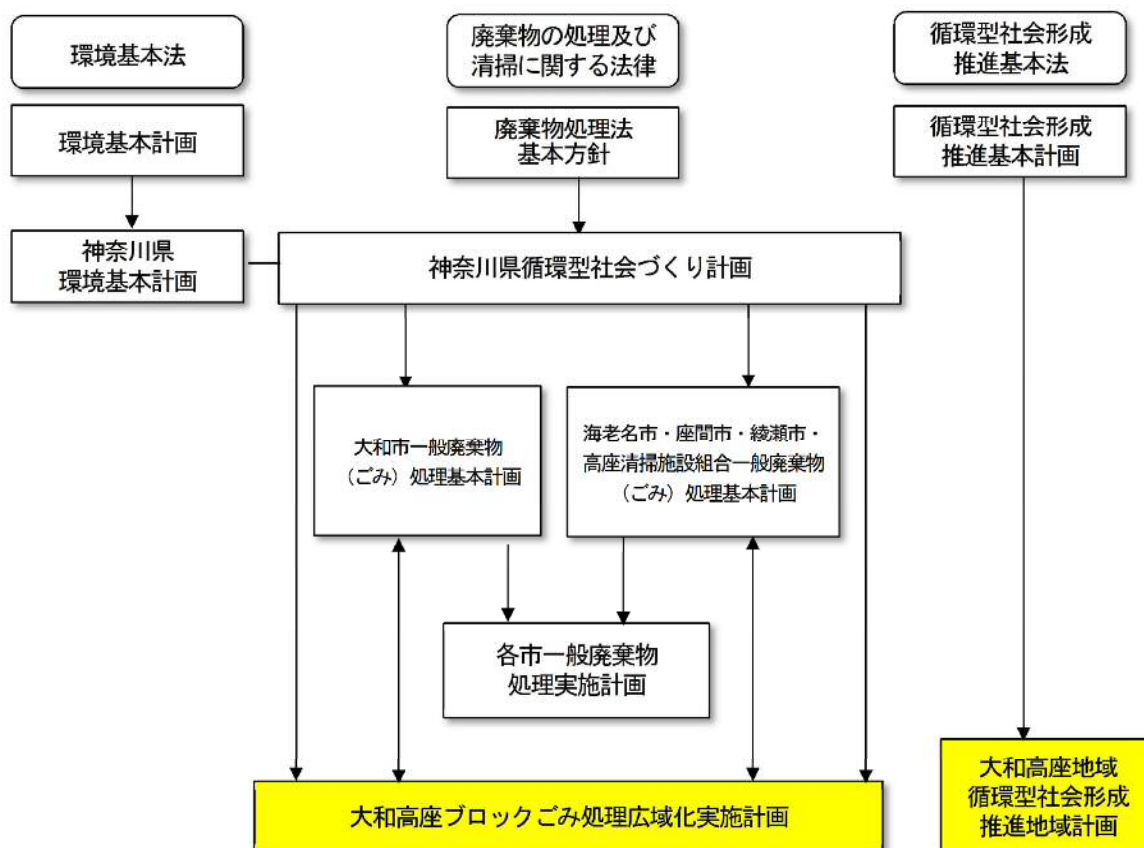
環境基本法

廃棄物の処理及び清掃に関する法律

循環型社会形成推進基本法

環境基本計画

廃棄物処理法基本方針

循環型社会形成推進基本計画

神奈川県環境基本計画

神奈川県循環型社会づくり計画

大和市一般廃棄物（ごみ）処理基本計画

海老名市・座間市・綾瀬市・高座清掃施設組合一般廃棄物（ごみ）処理基本計画

各市一般廃棄物処理実施計画

大和高座ブロックごみ処理広域化実施計画

大和高座地域循環型社会形成推進地域計画